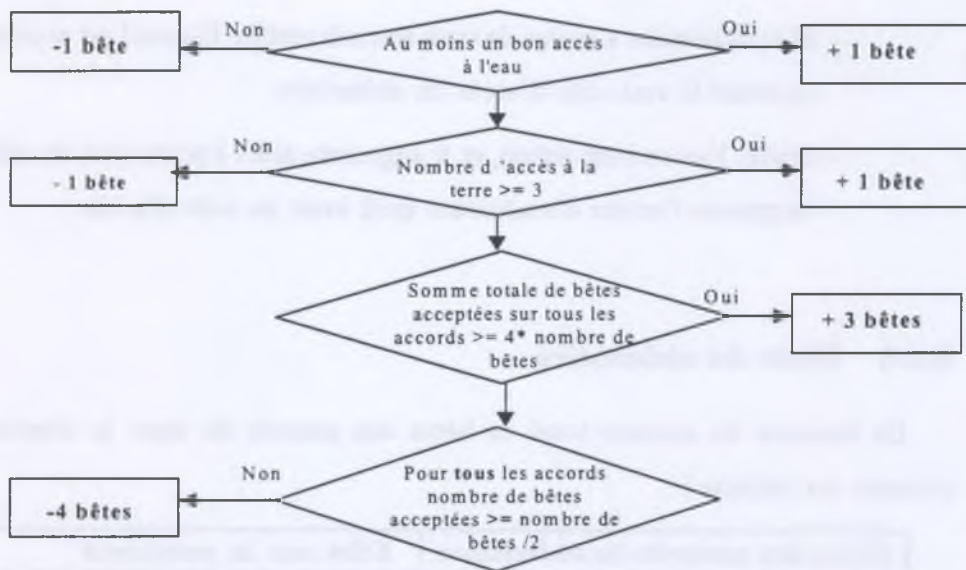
Non

Oui

-1 bête

Au moins un bon accès à l'eau

+ 1 bête

Non

Oui

- 1 bête

Nombre d 'accès à la terre >= 3

+ 1 bête

Somme totale de bêtes acceptées sur tous les accords >= 4* nombre de bêtes

Oui

+ 3 bêtes

Non

-4 bêtes

Pour tous les accords nombre de bêtes acceptées >= nombre de bêtes /2